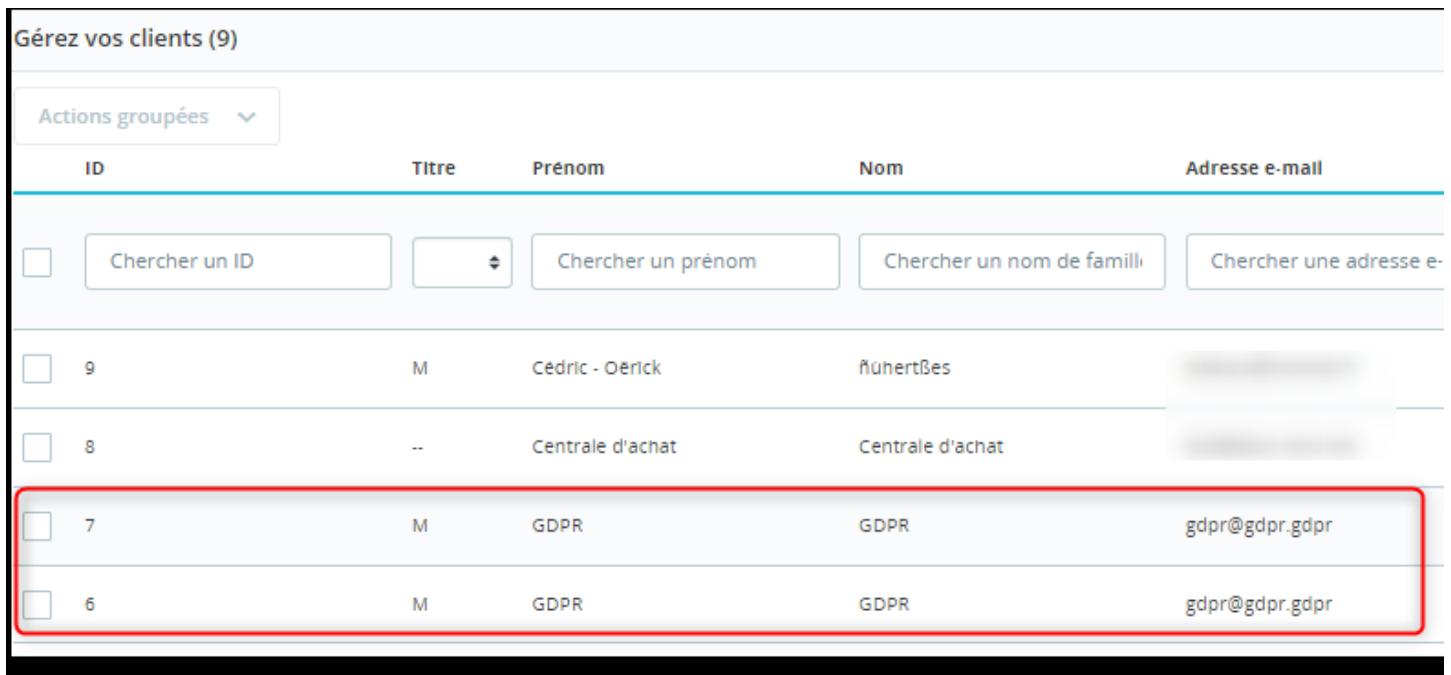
Gérez vos clients (9)

Actions groupées

| | ID | Titre | Prénom | Nom | Adresse e-mail |
|---|---|---|---|---|---|
| | Chercher un ID | | Chercher un prénom | Chercher un nom de famill | Chercher une adresse e- |
| | 9 | M | Cédric - Oérick | ñühertßes | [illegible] |
| | 8 | -- | Centrale d'achat | Centrale d'achat | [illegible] |
| | 7 | M | GDPR | GDPR | gdpr@gdpr.gdpr |
| | 6 | M | GDPR | GDPR | gdpr@gdpr.gdpr |